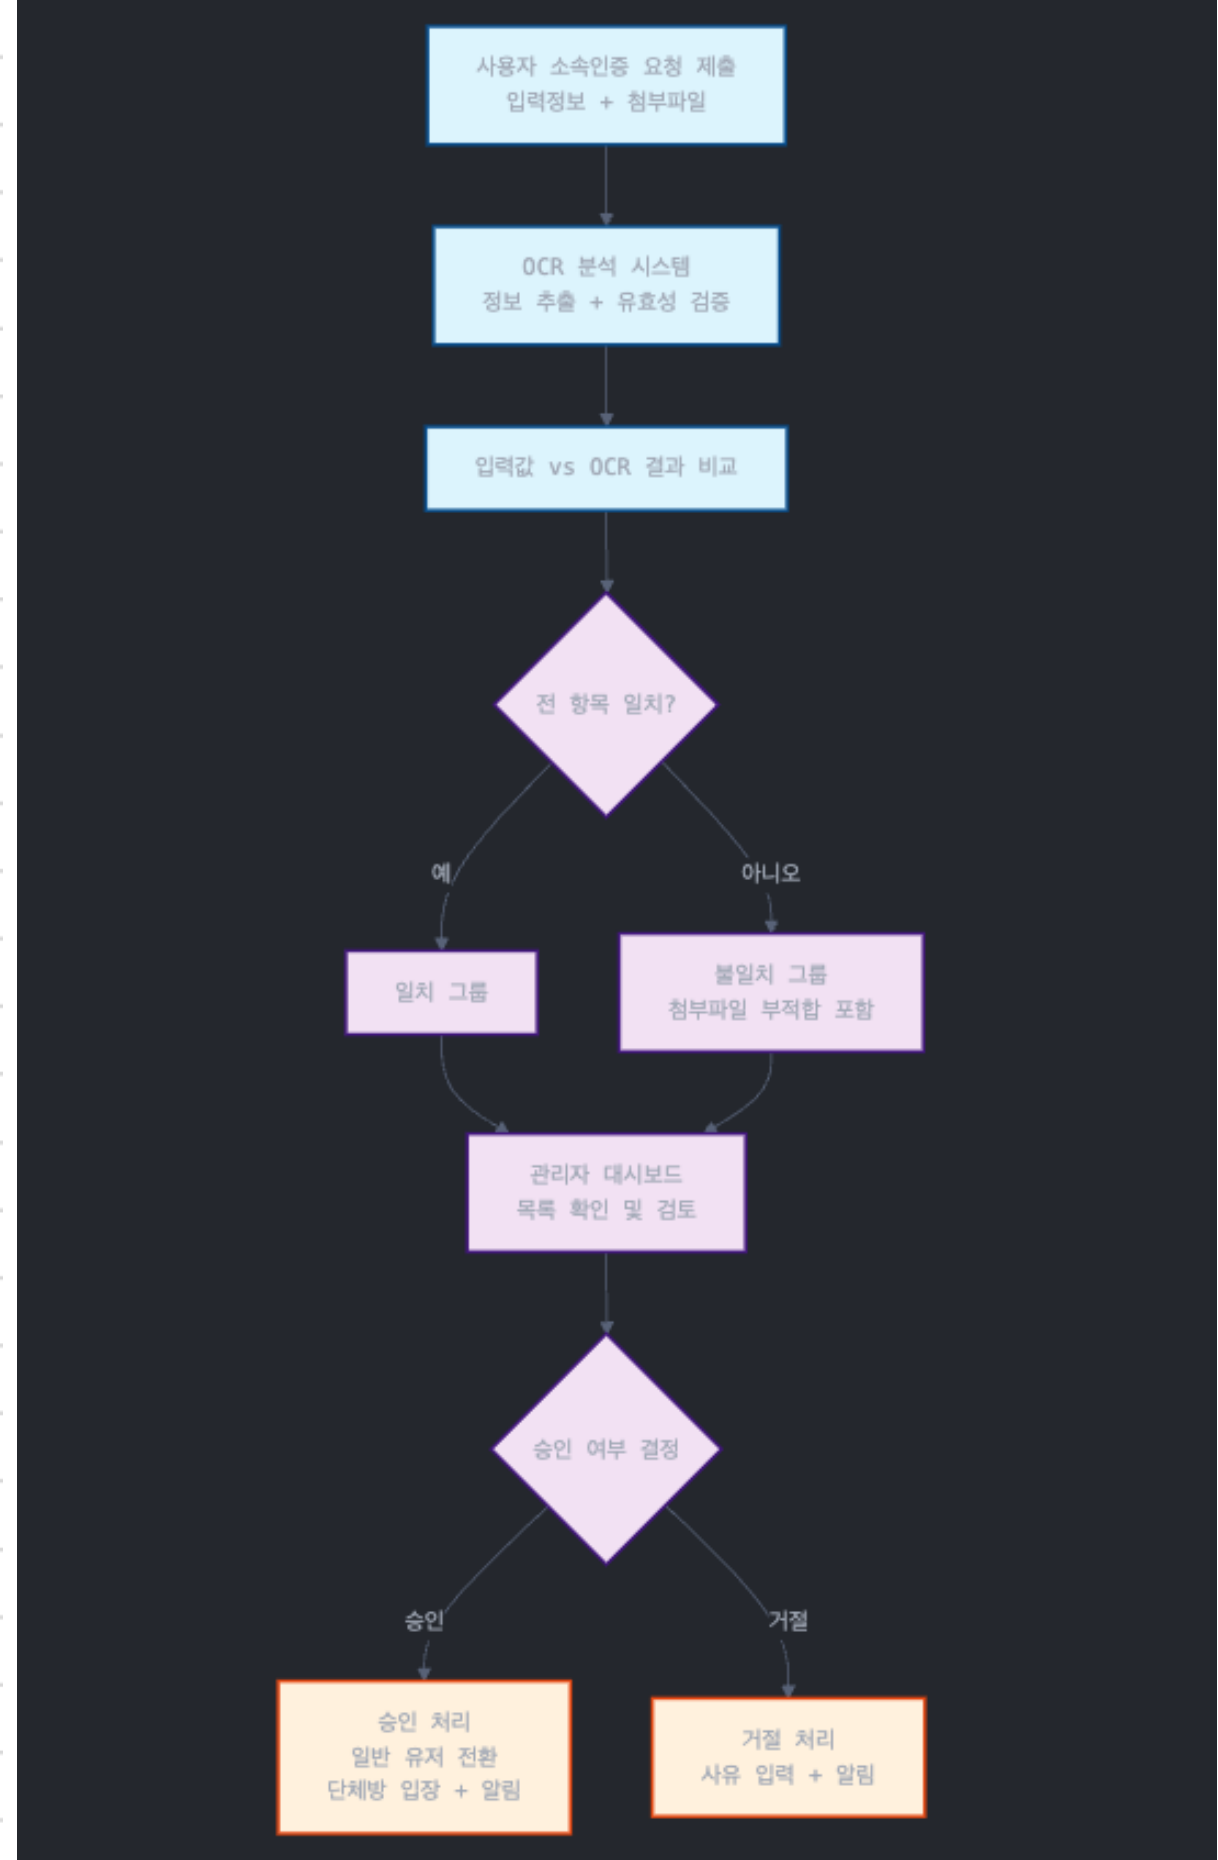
사용자 소속인증 요청 제출
입력정보 + 첨부파일

OCR 분석 시스템
정보 추출 + 유효성 검증

입력값 vs OCR 결과 비교

전 항목 일치?

예

아니오

일치 그룹

불일치 그룹
첨부파일 부적합 포함

관리자 대시보드
목록 확인 및 검토

승인 여부 결정

승인

거절

승인 처리
일반 유저 전환
단체방 입장 + 알림

거절 처리
사유 입력 + 알림